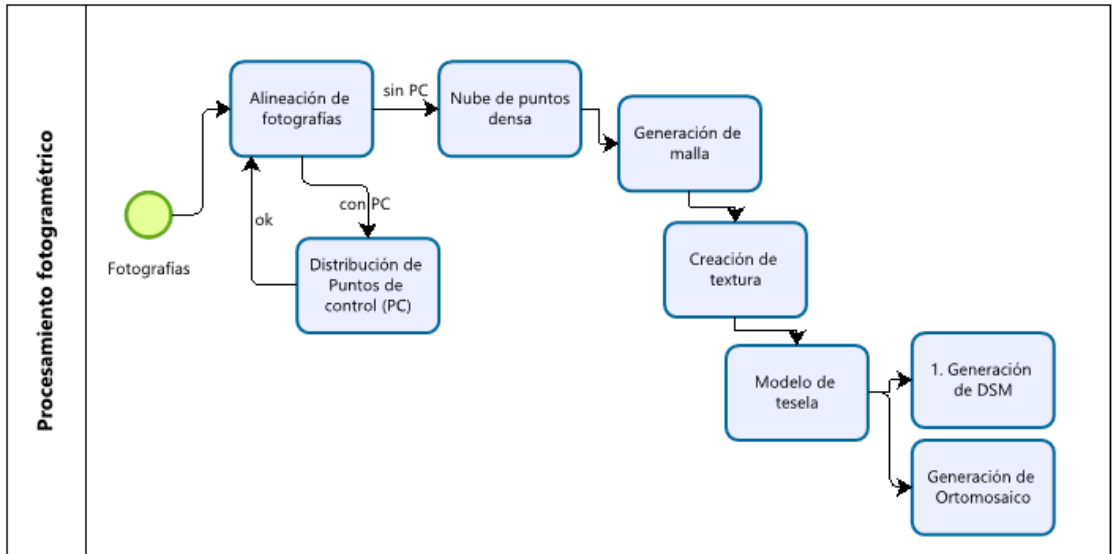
Procesamiento fotogramétrico

Fotografías

Alineación de fotografías

sin PC

con PC

ok

Distribución de Puntos de control (PC)

Nube de puntos densa

Generación de malla

Creación de textura

Modelo de tesela

1. Generación de DSM

Generación de Ortomosaico